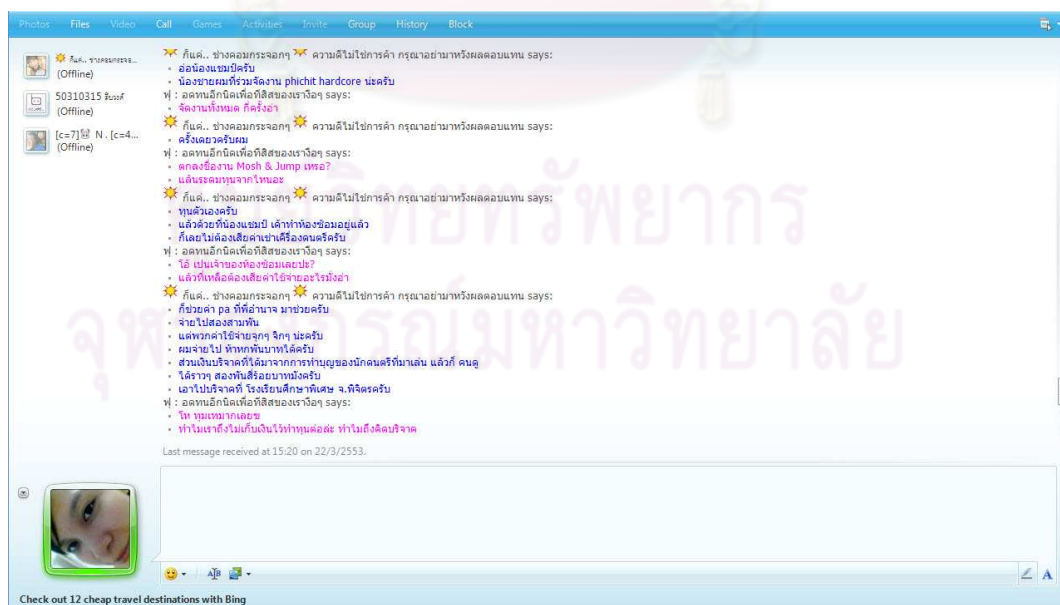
Photos Files Video Call Games Activities Invite Group History Block

ก็แค่.. ช่างคอมกระจอกๆ (Offline)
50310315 ธีระศักดิ์ (Offline)
[c=7] N . [c=4... (Offline)

ก็แค่.. ช่างคอมกระจอกๆ ความดีไม่ใช่การค้า กรุณาอย่ามาหวังผลตอบแทน says:
- อ่อน้องแชมป์ครับ
- น้องชายผมที่ร่วมจัดงาน phichit hardcore น่ะครับ
พ่ : อดทนอีกนิดเพื่อที่สิสของเราง้อๆ says:
- จัดงานทั้งหมด ก็ครั้งอ่า
ก็แค่.. ช่างคอมกระจอกๆ ความดีไม่ใช่การค้า กรุณาอย่ามาหวังผลตอบแทน says:
- ครั้งเดียวครับผม
พ่ : อดทนอีกนิดเพื่อที่สิสของเราง้อๆ says:
- ตกลงชื่องาน Mosh & Jump เหรอ?
- แล้วระดมทุนจากไหนอะ
ก็แค่.. ช่างคอมกระจอกๆ ความดีไม่ใช่การค้า กรุณาอย่ามาหวังผลตอบแทน says:
- ทุนตัวเองครับ
- แล้วด้วยที่น้องแชมป์ เค้าทำห้องซ้อมอยู่แล้ว
- ก็เลยไม่ต้องเสียค่าเช่าเครื่องดนตรีครับ
พ่ : อดทนอีกนิดเพื่อที่สิสของเราง้อๆ says:
- โอ้ เป็นเจ้าของห้องซ้อมเลยปะ?
- แล้วที่เหลือต้องเสียค่าใช้จ่ายอะไรมั้งอ่า
ก็แค่.. ช่างคอมกระจอกๆ ความดีไม่ใช่การค้า กรุณาอย่ามาหวังผลตอบแทน says:
- ก็ช่วยค่า pa ที่พี่อำนาจ มาช่วยครับ
- จ่ายไปสองสามพัน
- แต่พวกค่าใช้จ่ายจุกๆ จิกๆ น่ะครับ
- ผมจ่ายไป ห้าหกพันบาทได้ครับ
- ส่วนเงินบริจาคที่ได้มาจากการทำบุญของนักดนตรีที่มาเล่น แล้วก็ คนดู
- ได้ราวๆ สองพันสี่ร้อยบาทมั้งครับ
- เอาไปบริจาคที่ โรงเรียนศึกษาพิเศษ จ.พิจิตรครับ
พ่ : อดทนอีกนิดเพื่อที่สิสของเราง้อๆ says:
- โห ทุนเหมากเลยข
- ทำไมเราถึงไม่เก็บเงินไว้ทำทุนต่อล่ะ ทำไมถึงคิดบริจาค

Last message received at 15:20 on 22/3/2553.

Check out 12 cheap travel destinations with Bing